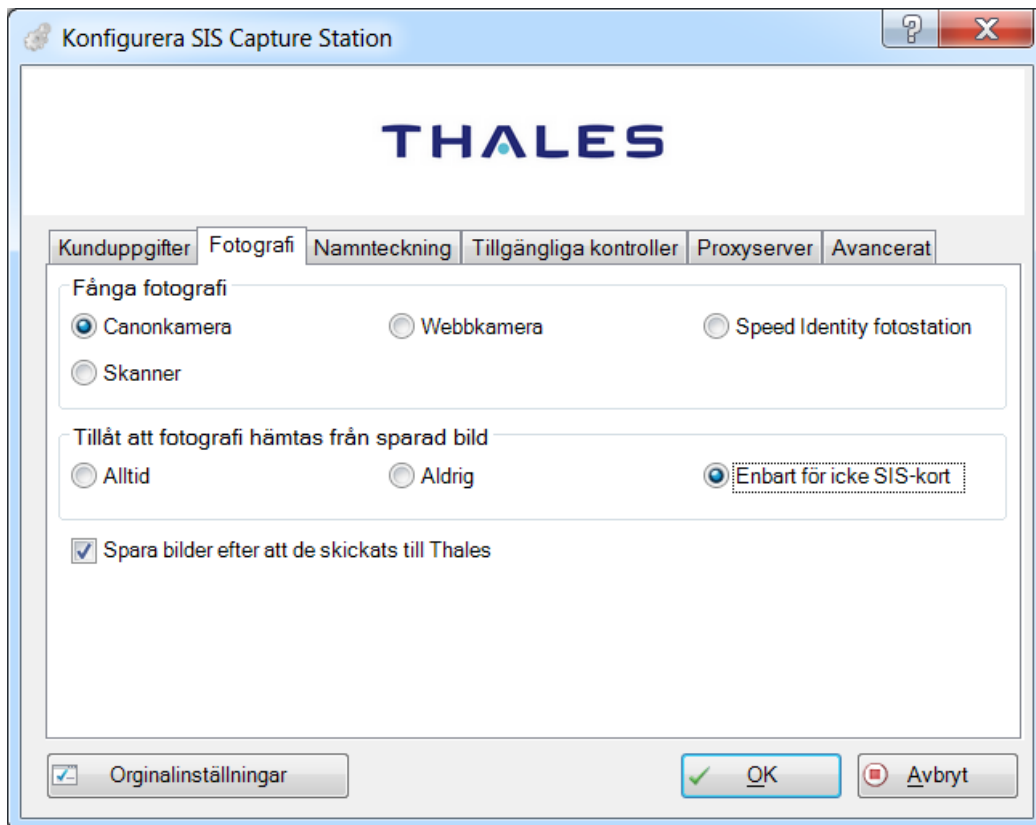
Konfigurera SIS Capture Station

?

X

THALES

Kunduppgifter
Fotografi
Namnteckning
Tillgängliga kontroller
Proxyserver
Avancerat

Fånga fotografi

Canonkamera
Webbkamera
Speed Identity fotostation
Skanner

Tillåt att fotografi hämtas från sparad bild

Alltid
Aldrig
Enbart för icke SIS-kort

Spara bilder efter att de skickats till Thales

Orginalinställningar

OK

Avbryt